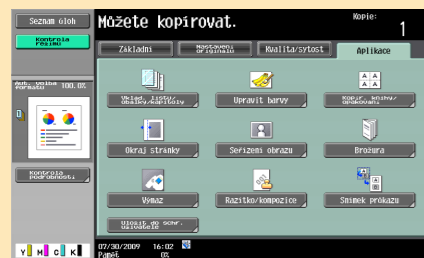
Seznam úloh
Kontrola režimu
Můžete kopírovat.
Kopie:
1
Základní
Nastavení originálu
Kvalita/sytost
Aplikace
Aut. volba formátu 100.0%
Vklad. listů/obaly/kapitoly
Upravit barvy
Kopír. knihy/opakování
Okraj stránky
Seřízení obrazu
Brožura
Výmaz
Razítko/kompozice
Snímek průkazu
Uložit do schr. uživatele
Kontrola podrobností
Y M C K
07/30/2009 16:02
Paměť 0%